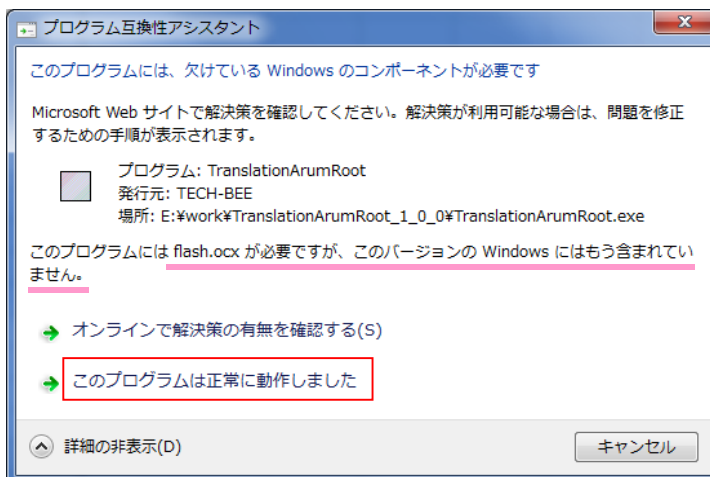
プログラム互換性アシスタント

このプログラムには、欠けている Windows のコンポーネントが必要です

Microsoft Web サイトで解決策を確認してください。解決策が利用可能な場合は、問題を修正するための手順が表示されます。

プログラム: TranslationArumRoot
発行元: TECH-BEE
場所: E:¥work¥TranslationArumRoot_1_0_0¥TranslationArumRoot.exe

このプログラムには flash.ocx が必要ですが、このバージョンの Windows にはもう含まれていません。

オンラインで解決策の有無を確認する(S)

このプログラムは正常に動作しました

詳細の非表示(D)

キャンセル